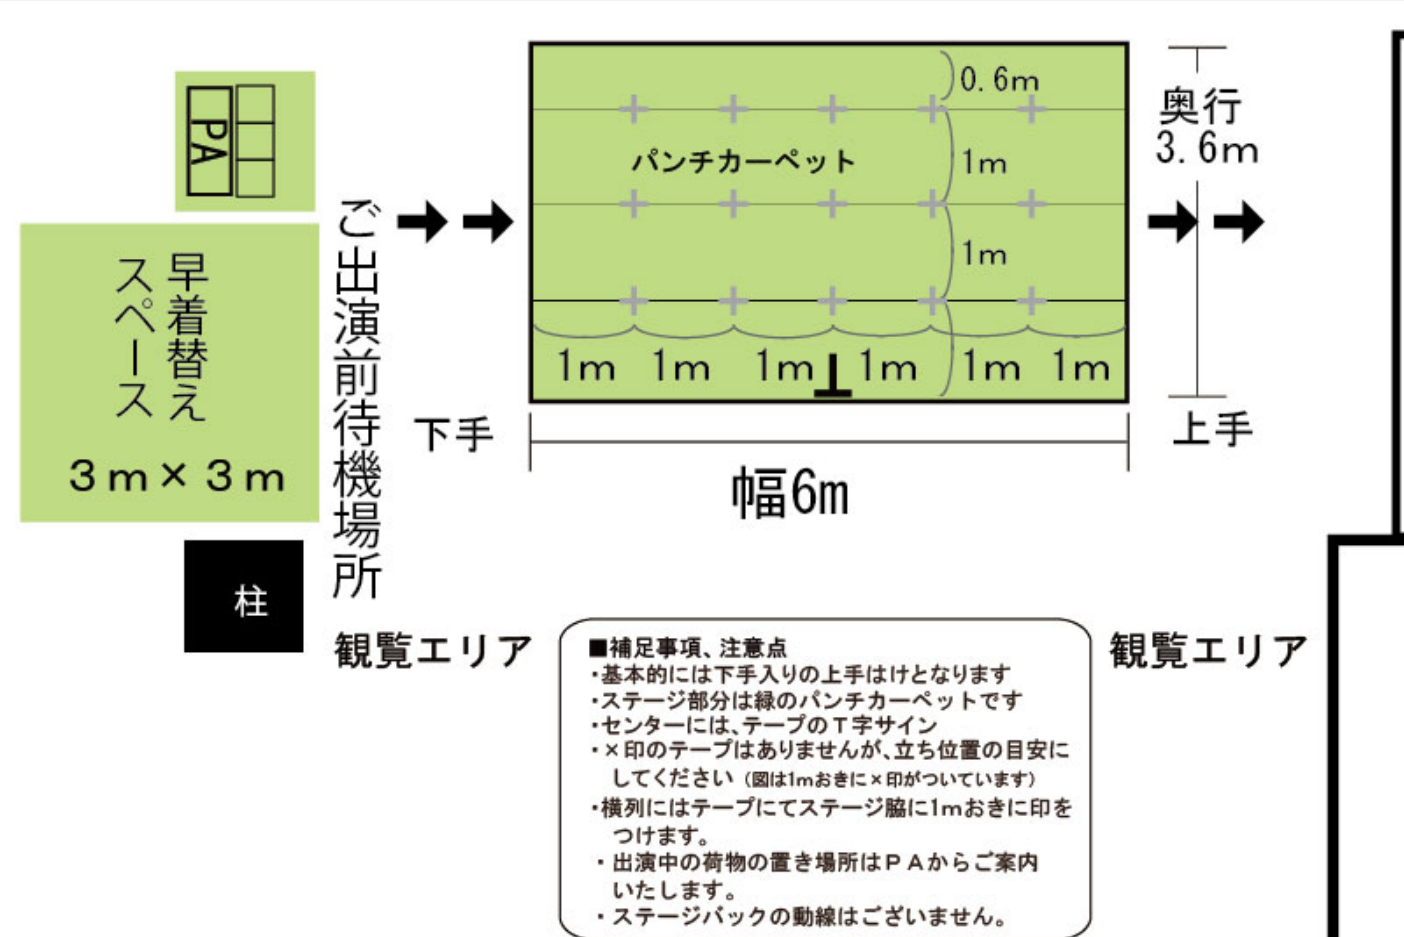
PA

早着替えスペース

3ｍ×3ｍ

柱

ご出演前待機場所

0.6m

パンチカーペット

1m

1m

1m 1m 1m 1m 1m 1m

奥行 3.6m

下手

上手

幅6m

観覧エリア

■補足事項、注意点
・基本的には下手入りの上手はけとなります
・ステージ部分は緑のパンチカーペットです
・センターには、テープのＴ字サイン
・×印のテープはありませんが、立ち位置の目安にしてください（図は1mおきに×印がついています）
・横列にはテープにてステージ脇に1mおきに印をつけます。
・出演中の荷物の置き場所はＰＡからご案内いたします。
・ステージバックの動線はございません。

観覧エリア